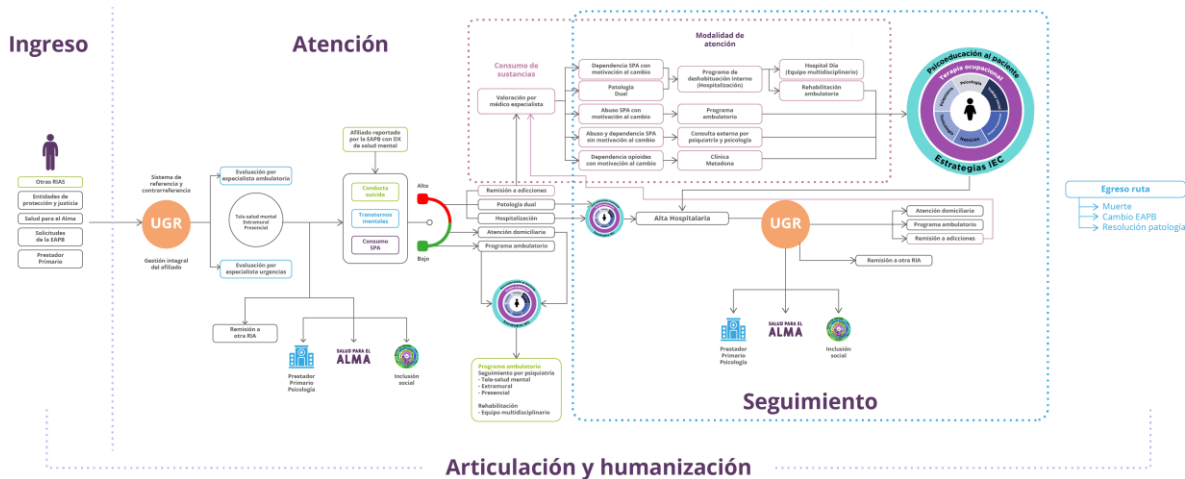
Ingreso

Otras RIAS
Entidades de protección y justicia
Salud para el Alma
Solicitudes de la EAPB
Prestador Primario

Atención

Sistema de referencia y contrarreferencia
UGR
Gestión integral del afiliado

Evaluación por especialista ambulatoria
Tele-salud mental
Extramural
Presencial
Evaluación por especialista urgencias

Remisión a otra RIA
Prestador Primario Psicología
SALUD PARA EL ALMA
Inclusión social

Afiliado reportado por la EAPB con DX de salud mental
Conducta suicida
Trastornos mentales
Consumo SPA
Alto
Bajo

Remisión a adicciones
Patología dual
Hospitalización
Atención domiciliaria
Programa ambulatorio

Programa ambulatorio
Seguimiento por psiquiatría
- Tele-salud mental
- Extramural
- Presencial
Rehabilitación
- Equipo multidisciplinario

Consumo de sustancias
Valoración por médico especialista

Modalidad de atención
Dependencia SPA con motivación al cambio
Patología Dual
Abuso SPA con motivación al cambio
Abuso y dependencia SPA sin motivación al cambio
Dependencia opioides con motivación al cambio
Programa de deshabituación interno (Hospitalización)
Programa ambulatorio
Consulta externa por psiquiatría y psicología
Clínica Metadona
Hospital Día (Equipo multidisciplinario)
Rehabilitación ambulatoria

Psicoeducación al paciente
Terapia ocupacional
Psicología
Estrategias IEC

Alta Hospitalaria
UGR
Atención domiciliaria
Programa ambulatorio
Remisión a adicciones
Remisión a otra RIA
Prestador Primario Psicología
SALUD PARA EL ALMA
Inclusión social

Seguimiento

Egreso ruta
Muerte
Cambio EAPB
Resolución patología

Articulación y humanización